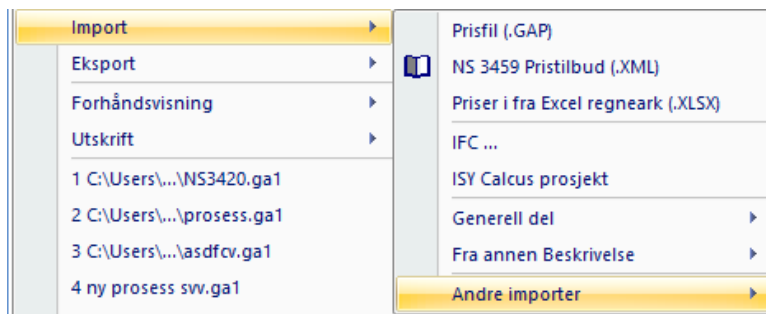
Import
Eksport
Forhåndsvisning
Utskrift
1 C:\Users\...\NS3420.ga1
2 C:\Users\...\prosess.ga1
3 C:\Users\...\asdfcv.ga1
4 ny prosess svv.ga1

Prisfil (.GAP)
NS 3459 Pristilbud (.XML)
Priser i fra Excel regneark (.XLSX)
IFC ...
ISY Calcus prosjekt
Generell del
Fra annen Beskrivelse
Andre importer